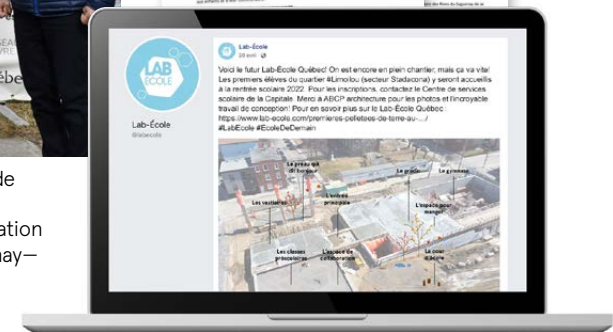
LAB ÉCOLE

Lab-École
@labecole

Lab-École
20 avril

Voici le futur Lab-École Québec! On est encore en plein chantier, mais ça va vite! Les premiers élèves du quartier #Limoilou (secteur Stadacona) y seront accueillis à la rentrée scolaire 2022. Pour les inscriptions, contactez le Centre de services scolaire de la Capitale. Merci à ABCP architecture pour les photos et l'incroyable travail de conception! Pour en savoir plus sur le Lab-École Québec : https://www.lab-ecole.com/premieres-pelletees-de-terre-au-.../
#LabEcole #EcoleDeDemain

Le préau qui dit bonjour
Le prado
Le gymnase
Les vestiaires
L'entrée principale
L'espace pour manger
Les classes préscolaires
L'espace de collaboration
La cour d'école

de
ation
nay—
ébe